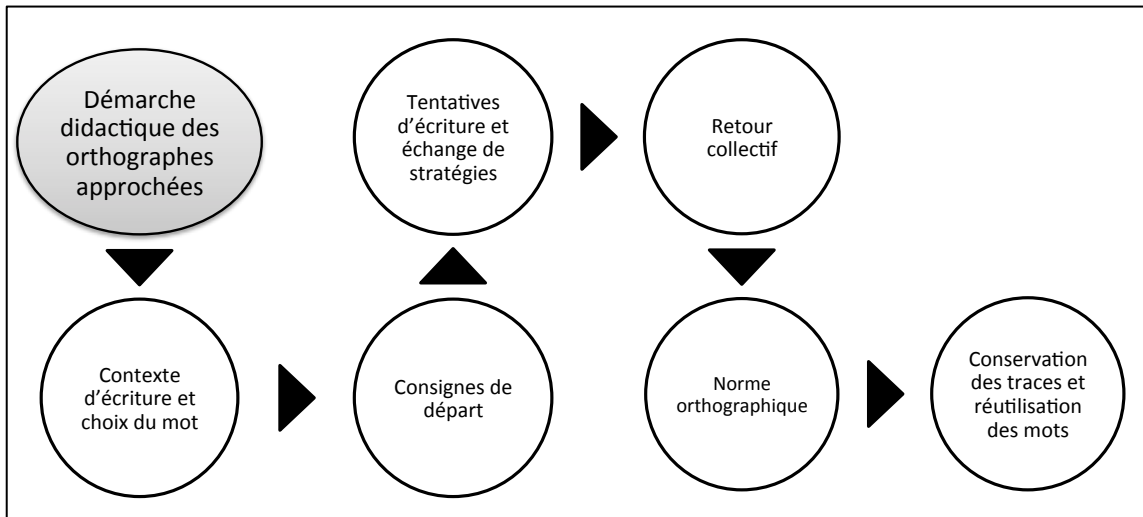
Démarche didactique des orthographes approchées

Contexte d'écriture et choix du mot

Consignes de départ

Tentatives d'écriture et échange de stratégies

Retour collectif

Norme orthographique

Conservation des traces et réutilisation des mots